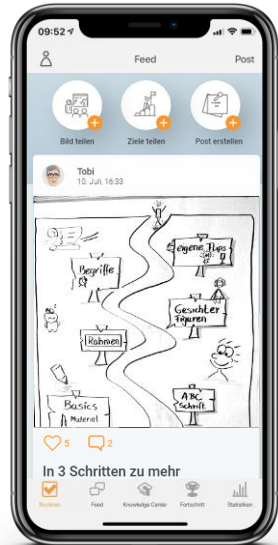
09:52

Feed

Post

Bild teilen

Ziele teilen

Post erstellen

Tobi
10. Juli, 16:33

eigene Tipps

Begriffe

Gesichter Figuren

Rahmen

ABC Schrift

Basics Material

5

2

In 3 Schritten zu mehr

Routinen

Feed

Knowledge Center

Fortschritt

Statistiken